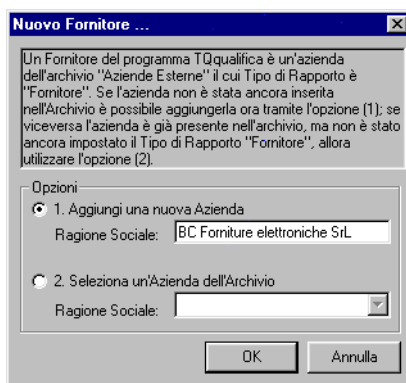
Nuovo Fornitore ...

Un Fornitore del programma TQqualifica è un'azienda dell'archivio "Aziende Esterne" il cui Tipo di Rapporto è "Fornitore". Se l'azienda non è stata ancora inserita nell'Archivio è possibile aggiungerla ora tramite l'opzione (1); se viceversa l'azienda è già presente nell'archivio, ma non è stato ancora impostato il Tipo di Rapporto "Fornitore", allora utilizzare l'opzione (2).

Opzioni

1. Aggiungi una nuova Azienda

Ragione Sociale: BC Forniture elettroniche SrL

2. Seleziona un'Azienda dell'Archivio

Ragione Sociale:

OK

Annulla